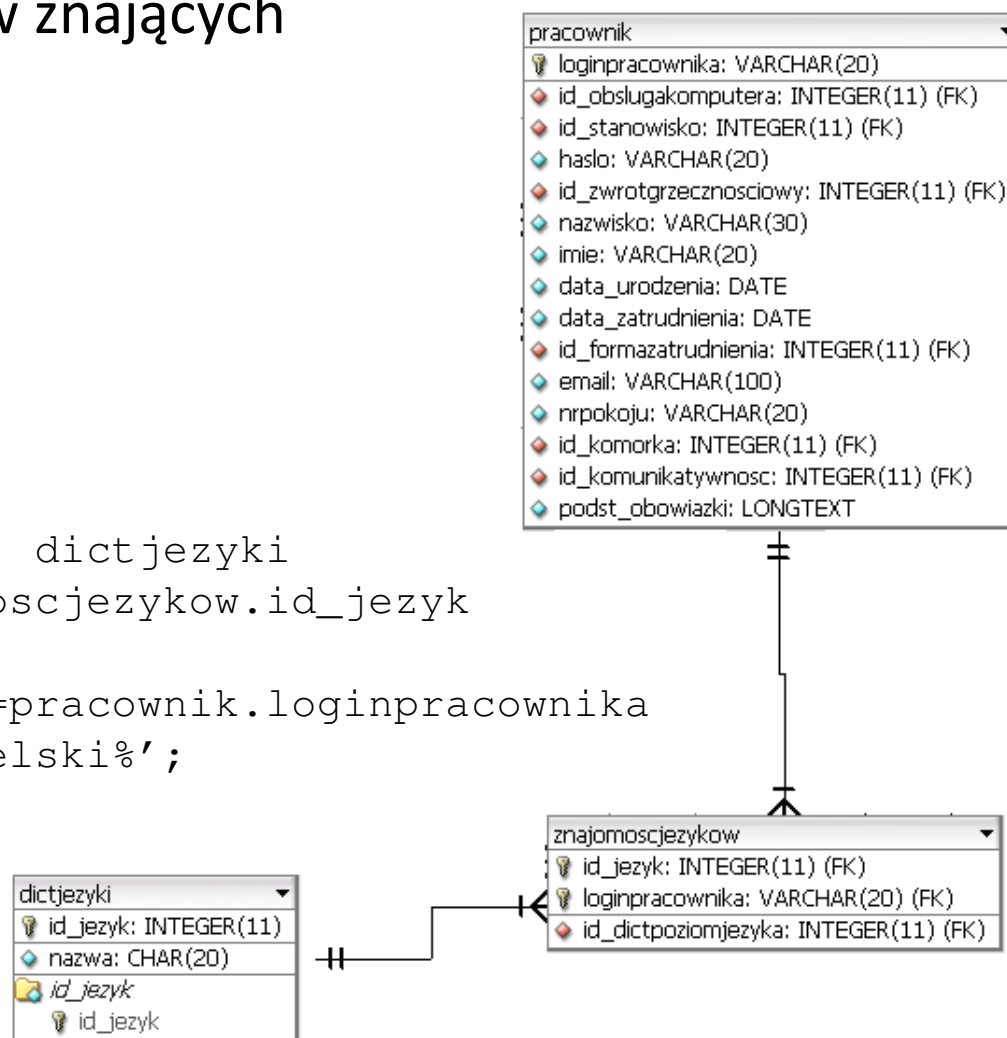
v znających

dictjezyki
oscjezykow.id_jezyk

=pracownik.loginpracownika
elski%';

pracownik
loginpracownika: VARCHAR(20)
id_obslugakomputera: INTEGER(11) (FK)
id_stanowisko: INTEGER(11) (FK)
haslo: VARCHAR(20)
id_zwrotgrzecznosciowy: INTEGER(11) (FK)
nazwisko: VARCHAR(30)
imie: VARCHAR(20)
data_urodzenia: DATE
data_zatrudnienia: DATE
id_formazatrudnienia: INTEGER(11) (FK)
email: VARCHAR(100)
nrpokoju: VARCHAR(20)
id_komorka: INTEGER(11) (FK)
id_komunikatywnosc: INTEGER(11) (FK)
podst_obowiazki: LONGTEXT

znajomoscjezykow
id_jezyk: INTEGER(11) (FK)
loginpracownika: VARCHAR(20) (FK)
id_dictpoziomjezyka: INTEGER(11) (FK)

dictjezyki
id_jezyk: INTEGER(11)
nazwa: CHAR(20)
id_jezyk
id_jezyk